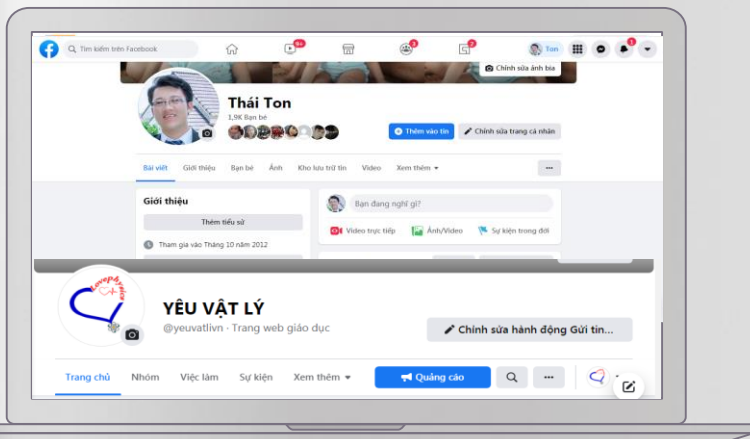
Tìm kiếm trên Facebook

9+

1

2

Ton

1

Chỉnh sửa ảnh bìa

Thái Ton

1,9K bạn bè

Thêm vào tin

Chỉnh sửa trang cá nhân

Bài viết Giới thiệu Bạn bè Ảnh Kho lưu trữ tin Video Xem thêm

...

Giới thiệu

Thêm tiểu sử

Tham gia vào Tháng 10 năm 2012

Bạn đang nghĩ gì?

Video trực tiếp Ảnh/Video Sự kiện trong đời

YÊU VẬT LÝ

@yeuvatlivn · Trang web giáo dục

Chỉnh sửa hành động Gửi tin...

Trang chủ Nhóm Việc làm Sự kiện Xem thêm

Quảng cáo

...